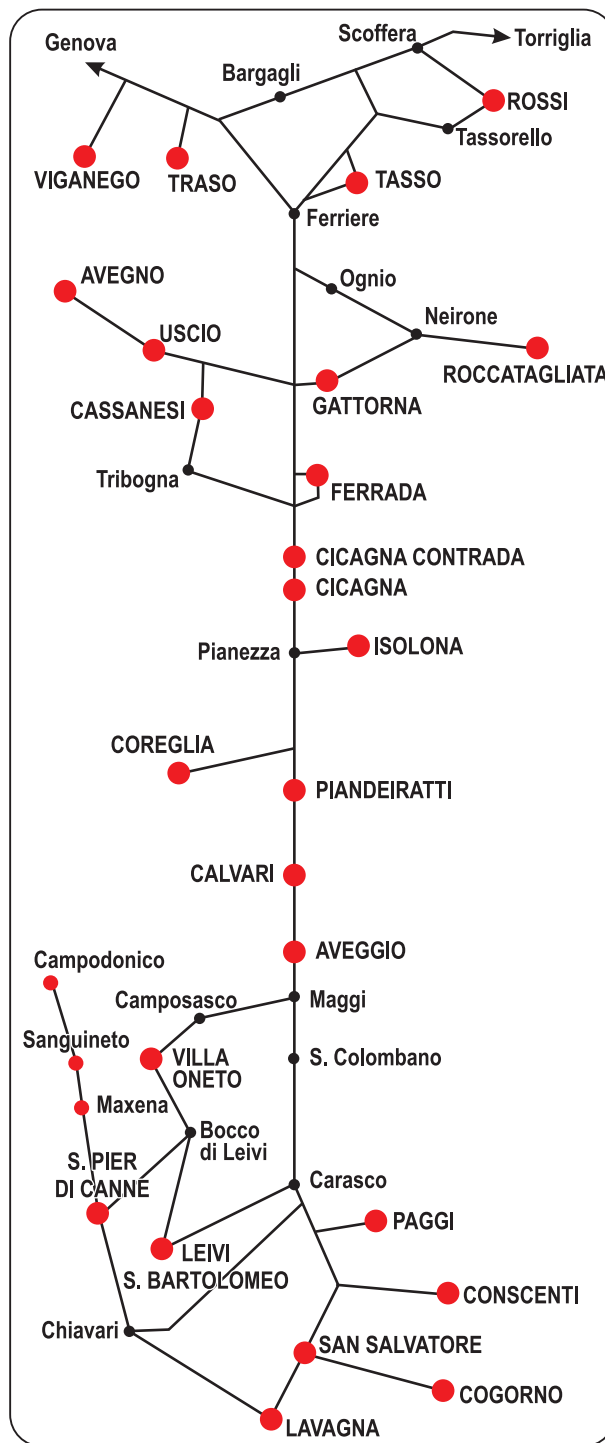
Genova
Scoffera
Torriglia
Bargagli
ROSSI
Tassorello
VIGANEGO
TRASO
TASSO
Ferriere
AVEGNO
Ognio
Neirone
USCIO
ROCCATAGLIATA
CASSANESI
GATTORNA
Tribogna
FERRADA
CICAGNA CONTRADA
CICAGNA
Pianezza
ISOLONA
COREGLIA
PIANDEIRATTI
CALVARI
AVEGGIO
Campodonico
Camposasco
Maggi
Sanguineto
VILLA ONETO
S. Colombano
Maxena
Bocco di Leivi
S. PIER DI CANNE
Carasco
PAGGI
LEIVI
S. BARTOLOMEO
CONSCENTI
Chiavari
SAN SALVATORE
COGORNO
LAVAGNA